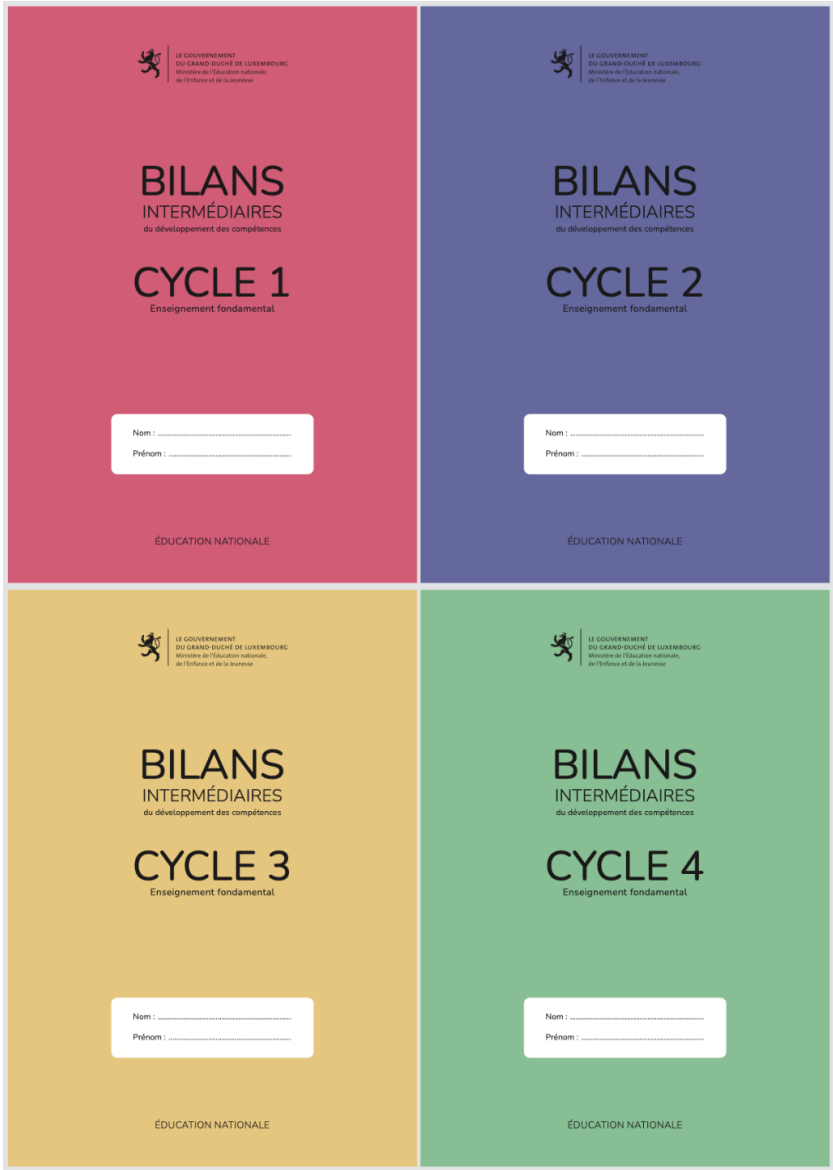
LE GOUVERNEMENT
DU GRAND-DUCHÉ DE LUXEMBOURG
Ministère de l'Éducation nationale,
de l'Enfance et de la Jeunesse

BILANS
INTERMÉDIAIRES
du développement des compétences

CYCLE 1
Enseignement fondamental

Nom : .................................................

Prénom : .................................................

ÉDUCATION NATIONALE

LE GOUVERNEMENT
DU GRAND-DUCHÉ DE LUXEMBOURG
Ministère de l'Éducation nationale,
de l'Enfance et de la Jeunesse

BILANS
INTERMÉDIAIRES
du développement des compétences

CYCLE 2
Enseignement fondamental

Nom : .................................................

Prénom : .................................................

ÉDUCATION NATIONALE

LE GOUVERNEMENT
DU GRAND-DUCHÉ DE LUXEMBOURG
Ministère de l'Éducation nationale,
de l'Enfance et de la Jeunesse

BILANS
INTERMÉDIAIRES
du développement des compétences

CYCLE 3
Enseignement fondamental

Nom : .................................................

Prénom : .................................................

ÉDUCATION NATIONALE

LE GOUVERNEMENT
DU GRAND-DUCHÉ DE LUXEMBOURG
Ministère de l'Éducation nationale,
de l'Enfance et de la Jeunesse

BILANS
INTERMÉDIAIRES
du développement des compétences

CYCLE 4
Enseignement fondamental

Nom : .................................................

Prénom : .................................................

ÉDUCATION NATIONALE